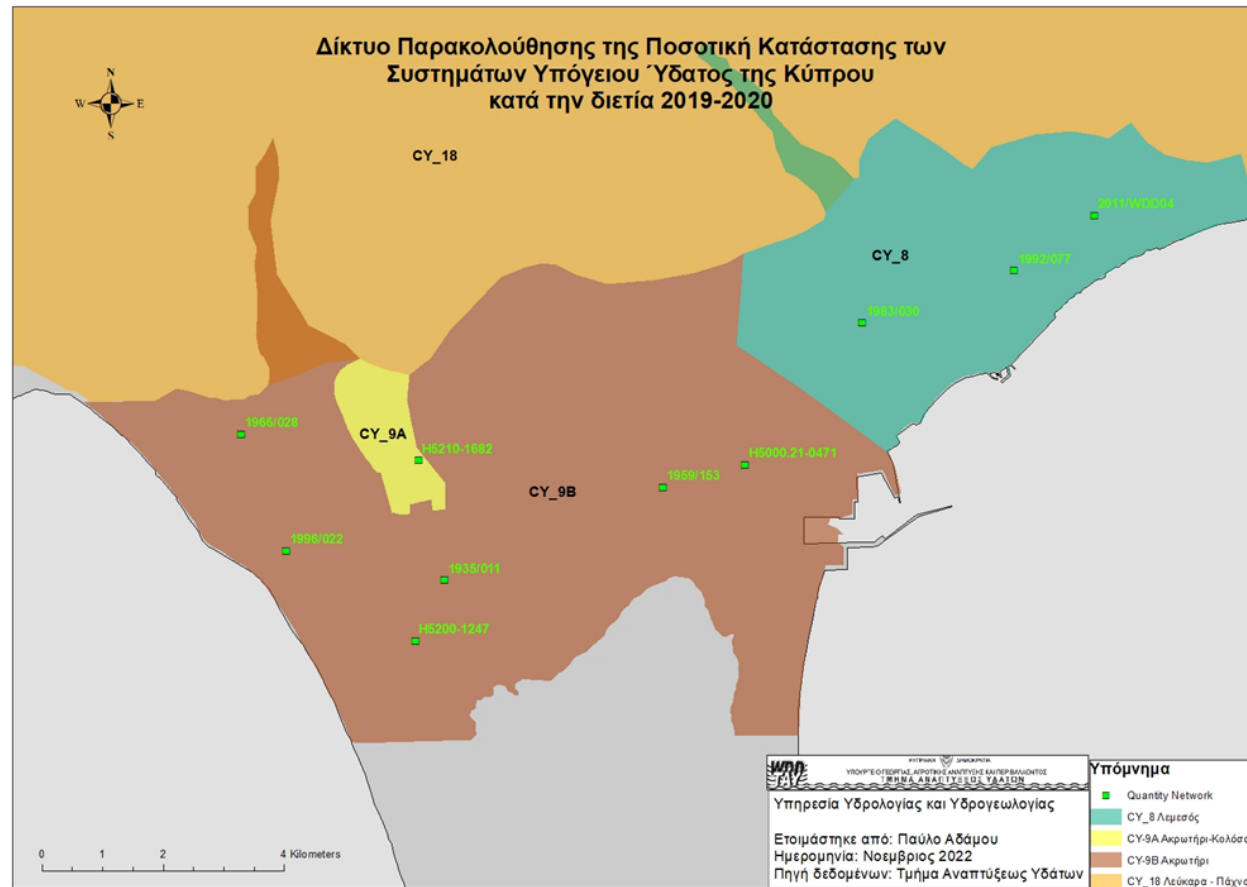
Δίκτυο Παρακολούθησης της Ποσοτική Κατάστασης των Συστημάτων Υπόγειου Ύδατος της Κύπρου κατά την διετία 2019-2020

N
W E
S

CY_18

CY_8

2011/WDD04

1992/077

1983/030

CY_9A

1966/028

H5210-1682

CY_9B

1959/153

H5000.21-0471

1996/022

1935/011

H5200-1247

0 1 2 4 Kilometers

ΚΥΠΡΙΑΚΗ ΔΗΜΟΚΡΑΤΙΑ
ΥΠΟΥΡΓΕΙΟ ΓΕΩΡΓΙΑΣ, ΑΓΡΟΤΙΚΗΣ ΑΝΑΠΤΥΞΗΣ ΚΑΙ ΠΕΡΙΒΑΛΛΟΝΤΟΣ
ΤΜΗΜΑ ΑΝΑΠΤΥΞΕΩΣ ΥΔΑΤΩΝ

Υπηρεσία Υδρολογίας και Υδρογεωλογίας

Ετοιμάστηκε από: Παύλο Αδάμου
Ημερομηνία: Νοεμβριος 2022
Πηγή δεδομένων: Τμήμα Αναπτύξεως Υδάτων

Υπόμνημα

Quantity Network

CY_8 Λεμεσός

CY-9A Ακρωτήρι-Κολόσ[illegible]

CY-9B Ακρωτήρι

CY_18 Λεύκαρα - Πάχνα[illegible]